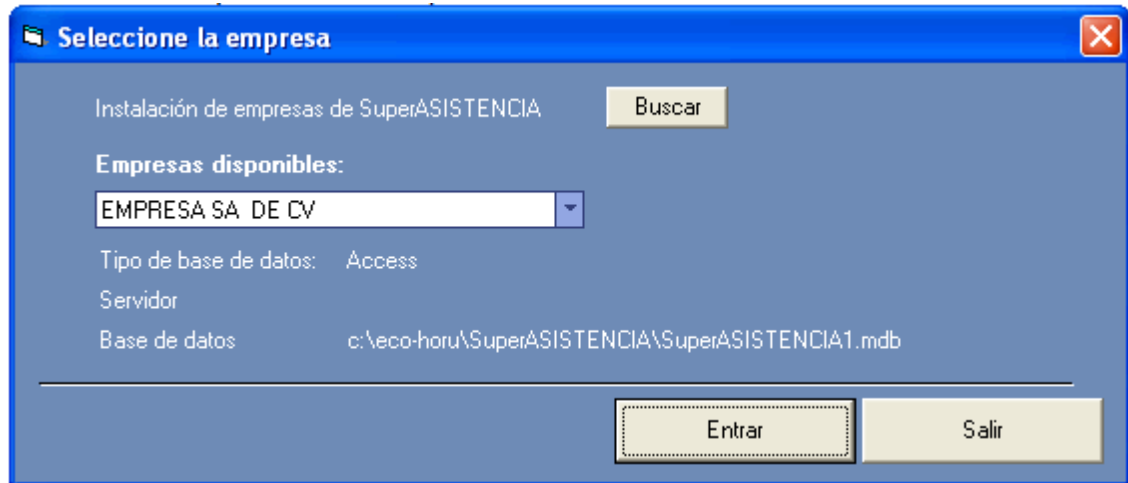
Seleccione la empresa

Instalación de empresas de SuperASISTENCIA

Buscar

Empresas disponibles:

EMPRESA SA DE CV

Tipo de base de datos: Access

Servidor

Base de datos c:\eco-horu\SuperASISTENCIA\SuperASISTENCIA1.mdb

Entrar

Salir